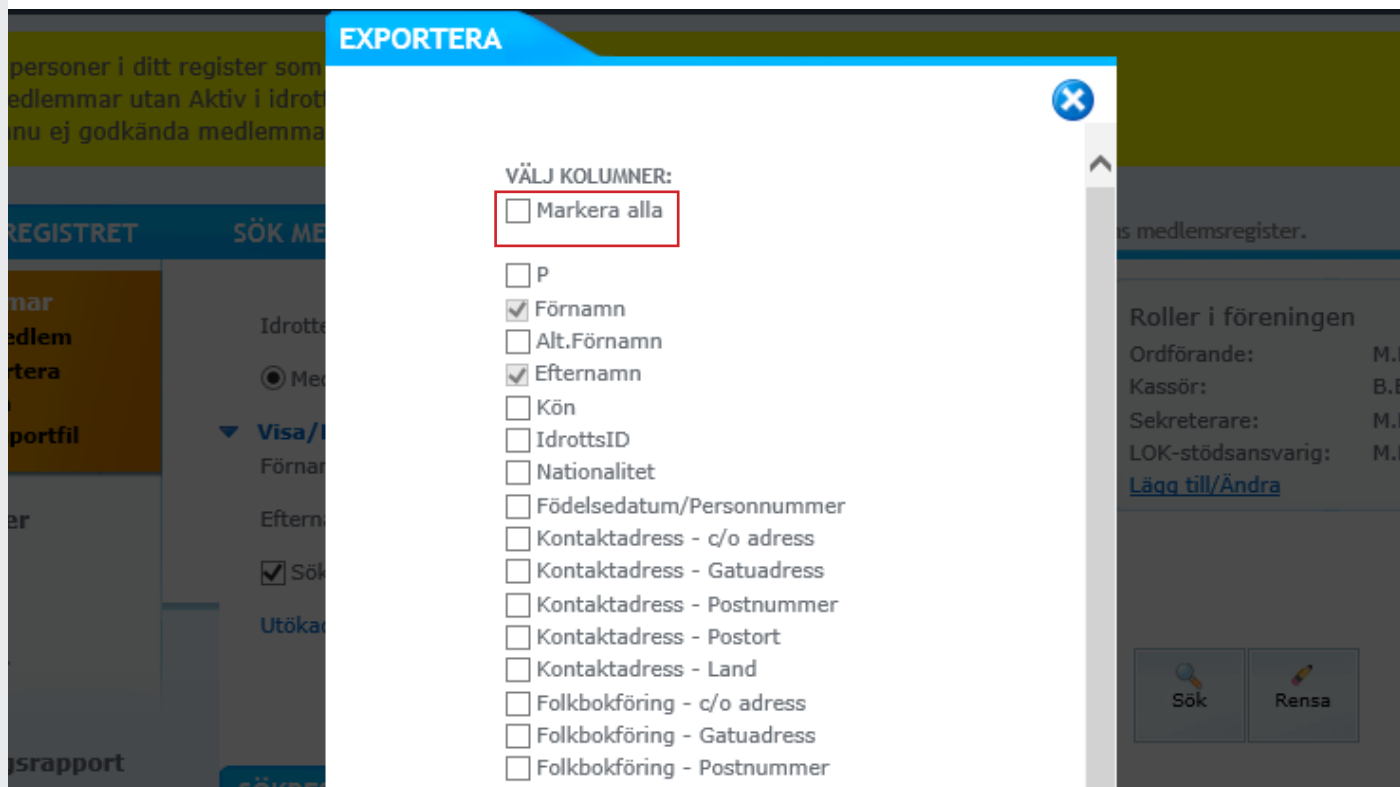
personer i ditt register som
edlemmar utan Aktiv i idrott
nu ej godkända medlemma

REGISTRET
SÖK ME
mar
edlem
rtera
portfil
er
gsrapport

Idrotte
Med
Visa/
Förnar
Efterna
Sök
Utökad

s medlemsregister.

Roller i föreningen
Ordförande: M.
Kassör: B.
Sekreterare: M.
LOK-stödsansvarig: M.
Lägg till/Ändra

Sök
Rensa

EXPORTERA

VÄLJ KOLUMNER:
Markera alla

P
Förnamn
Alt.Förnamn
Efternamn
Kön
IdrottsID
Nationalitet
Födelsedatum/Personnummer
Kontaktadress - c/o adress
Kontaktadress - Gatuadress
Kontaktadress - Postnummer
Kontaktadress - Postort
Kontaktadress - Land
Folkbokföring - c/o adress
Folkbokföring - Gatuadress
Folkbokföring - Postnummer